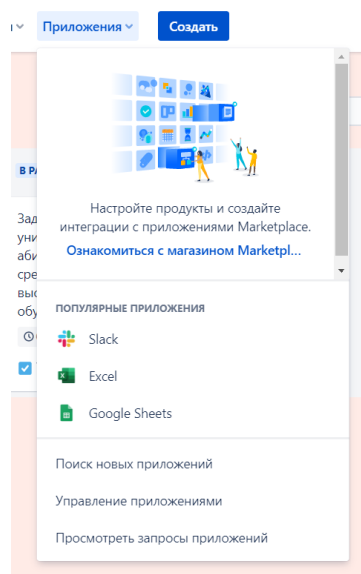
и

Приложения

Создать

В Р

Зад
уни
аби
сре
выс
обу

Настройте продукты и создайте интеграции с приложениями Marketplace.

Ознакомиться с магазином Marketpl...

ПОПУЛЯРНЫЕ ПРИЛОЖЕНИЯ

Slack

Excel

Google Sheets

Поиск новых приложений

Управление приложениями

Просмотреть запросы приложений